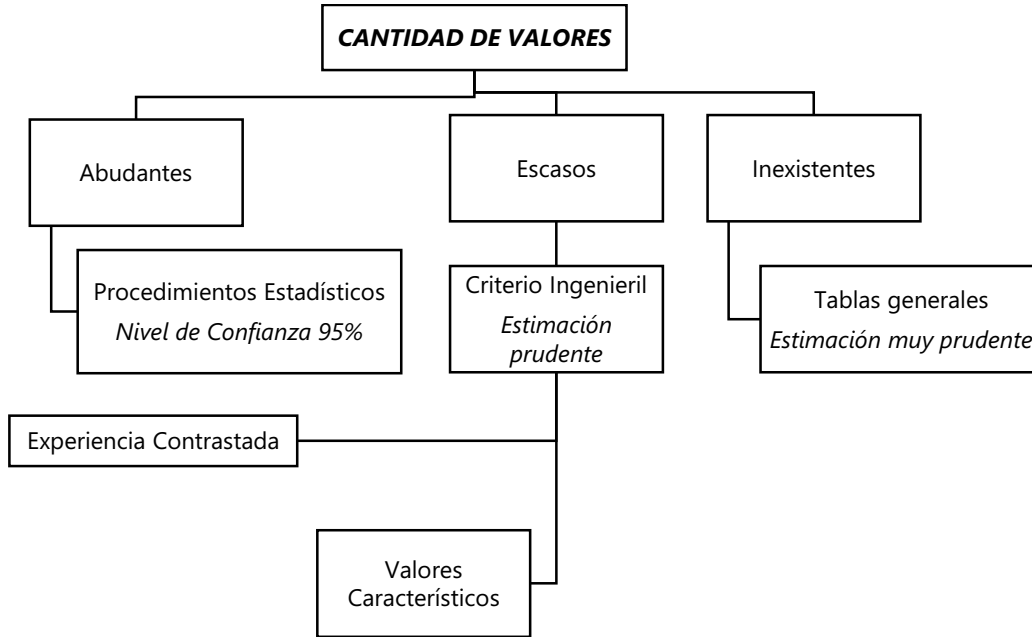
CANTIDAD DE VALORES

Abudantes

Escasos

Inexistentes

Procedimientos Estadísticos
Nivel de Confianza 95%

Criterio Ingenieril
Estimación prudente

Tablas generales
Estimación muy prudente

Experiencia Contrastada

Valores Característicos